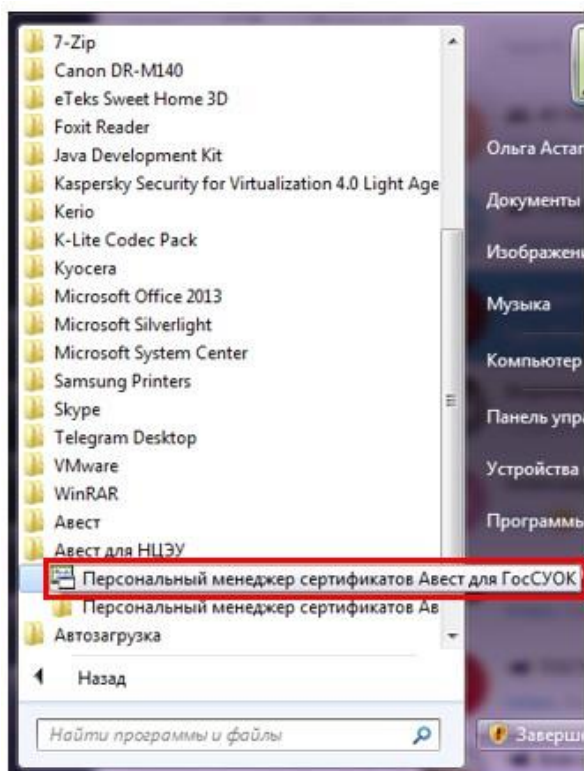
7-Zip
Canon DR-M140
eTeks Sweet Home 3D
Foxit Reader
Java Development Kit
Kaspersky Security for Virtualization 4.0 Light Age
Kerio
K-Lite Codec Pack
Kyocera
Microsoft Office 2013
Microsoft Silverlight
Microsoft System Center
Samsung Printers
Skype
Telegram Desktop
VMware
WinRAR
Авест
Авест для НЦЭУ
Персональный менеджер сертификатов Авест для ГосСУОК
Персональный менеджер сертификатов Ав
Автозагрузка
Назад
Найти программы и файлы

Ольга Астаг
Документы
Изображени
Музыка
Компьютер
Панель упра
Устройства
Программы
Заверш